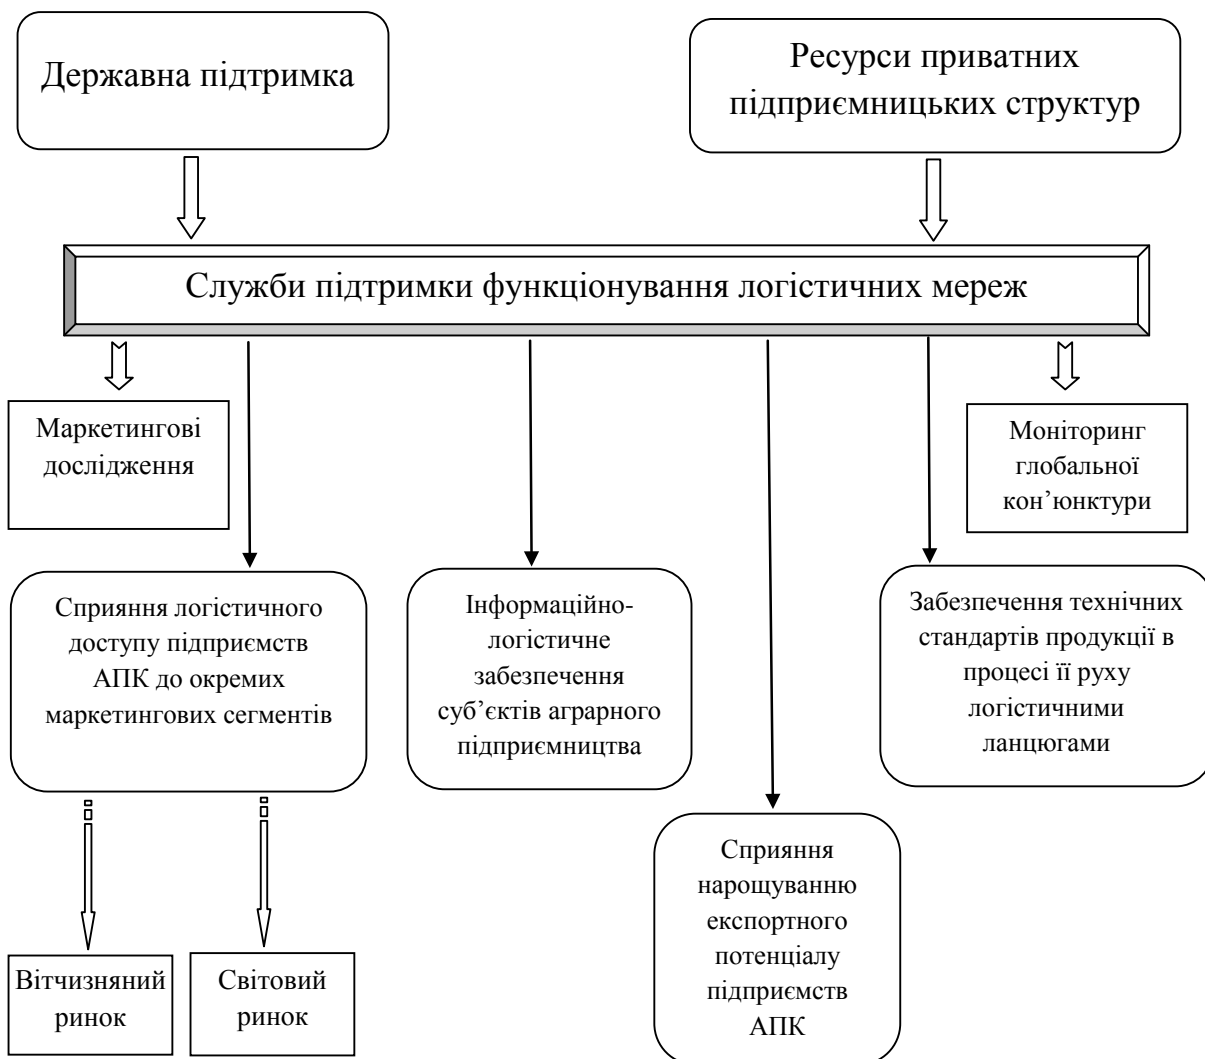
Державна підтримка

Ресурси приватних підприємницьких структур

Служби підтримки функціонування логістичних мереж

Маркетингові дослідження

Моніторинг глобальної кон'юнктури

Сприяння логістичного доступу підприємств АПК до окремих маркетингових сегментів

Інформаційно-логістичне забезпечення суб'єктів аграрного підприємництва

Забезпечення технічних стандартів продукції в процесі її руху логістичними ланцюгами

Сприяння нарощуванню експортного потенціалу підприємств АПК

Вітчизняний ринок

Світовий ринок